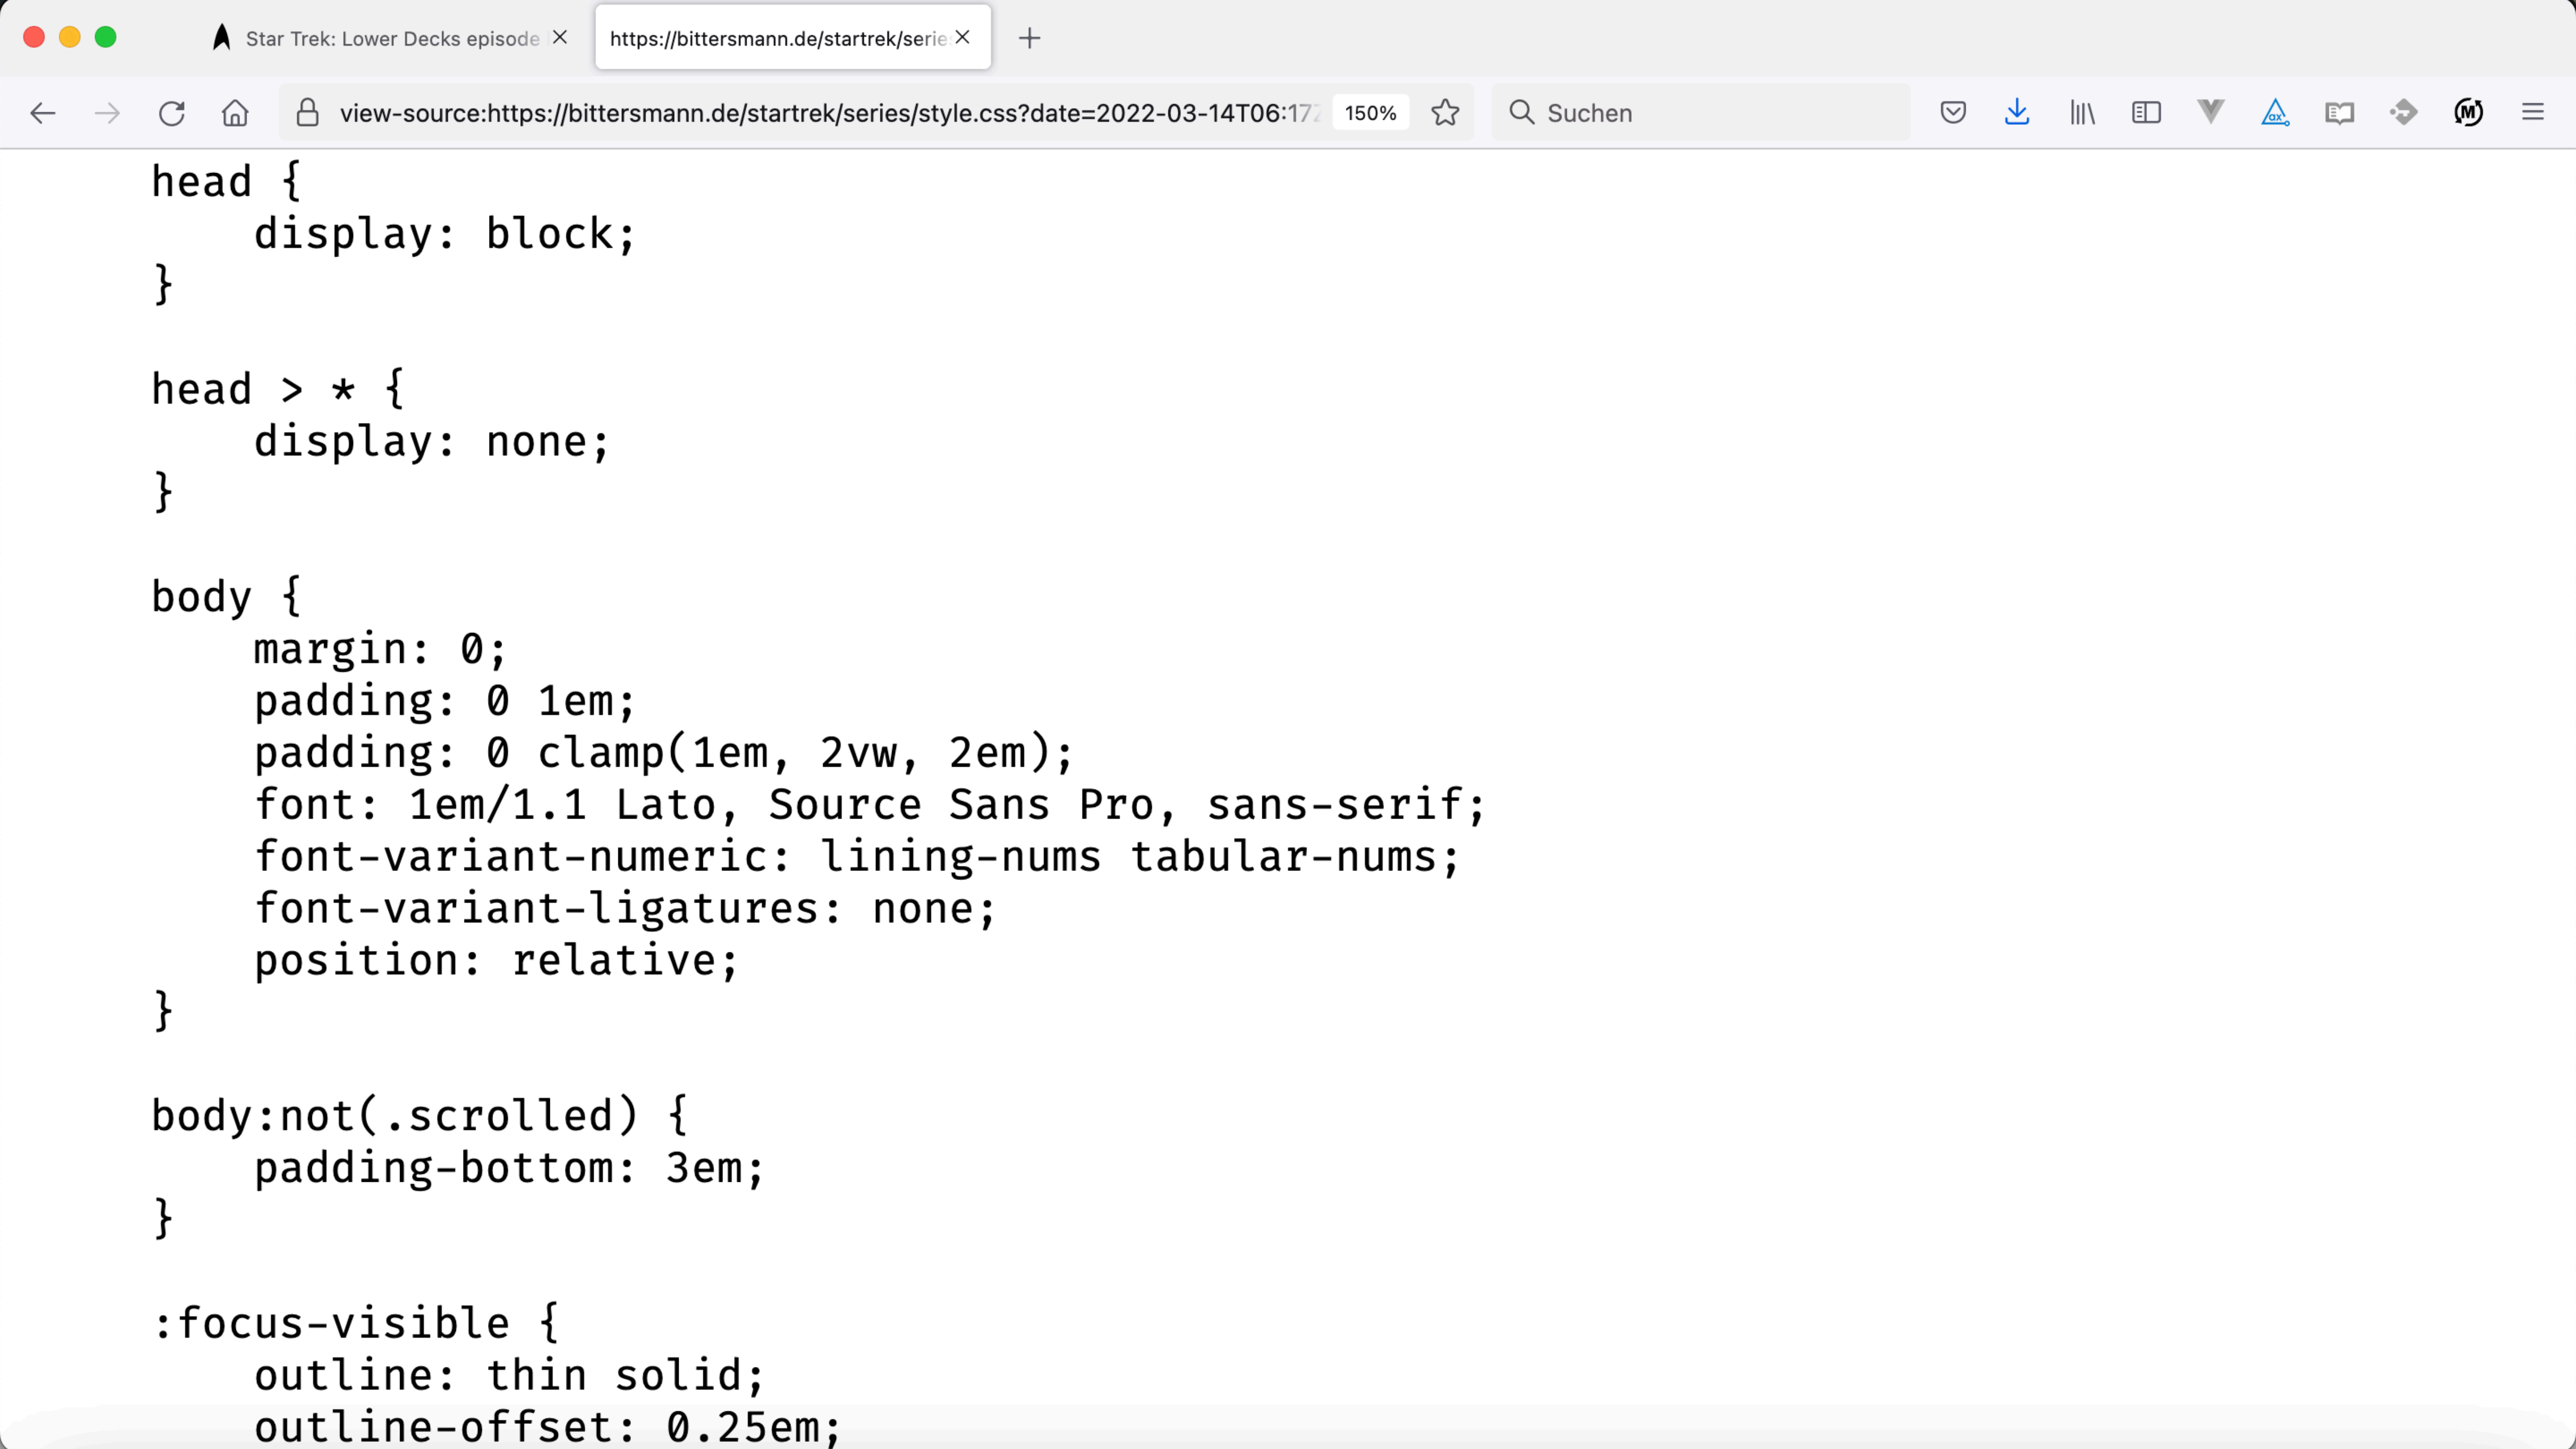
Star Trek: Lower Decks episode
https://bittersmann.de/startrek/serie

view-source:https://bittersmann.de/startrek/series/style.css?date=2022-03-14T06:17
150%
Suchen

head {
    display: block;
}

head > * {
    display: none;
}

body {
    margin: 0;
    padding: 0 1em;
    padding: 0 clamp(1em, 2vw, 2em);
    font: 1em/1.1 Lato, Source Sans Pro, sans-serif;
    font-variant-numeric: lining-nums tabular-nums;
    font-variant-ligatures: none;
    position: relative;
}

body:not(.scrolled) {
    padding-bottom: 3em;
}

:focus-visible {
    outline: thin solid;
    outline-offset: 0.25em;